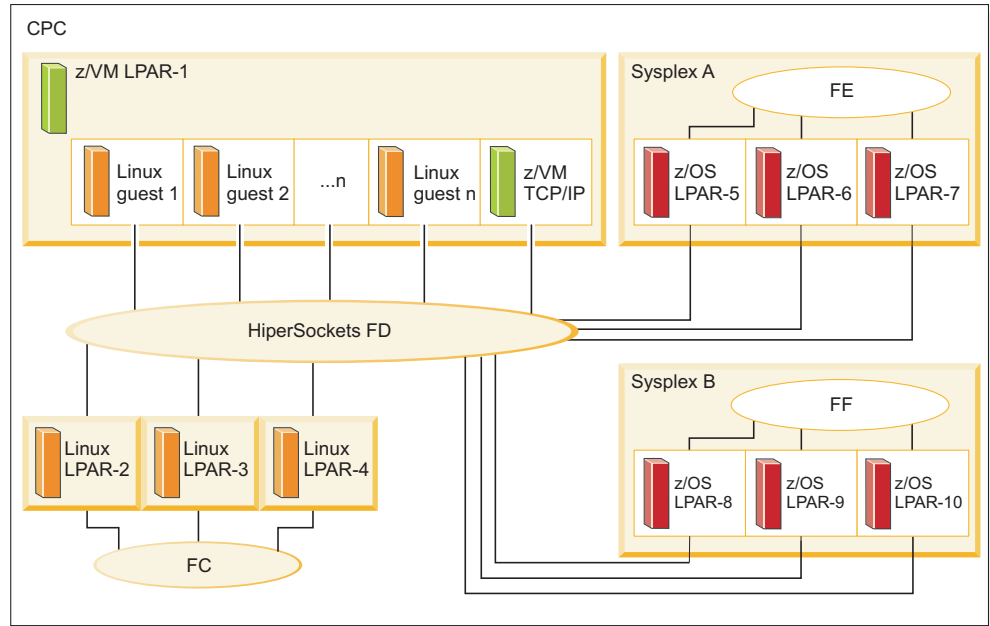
CPC

z/VM LPAR-1

Linux guest 1

Linux guest 2

...n

Linux guest n

z/VM TCP/IP

Sysplex A

FE

z/OS LPAR-5

z/OS LPAR-6

z/OS LPAR-7

HiperSockets FD

Sysplex B

FF

z/OS LPAR-8

z/OS LPAR-9

z/OS LPAR-10

Linux LPAR-2

Linux LPAR-3

Linux LPAR-4

FC